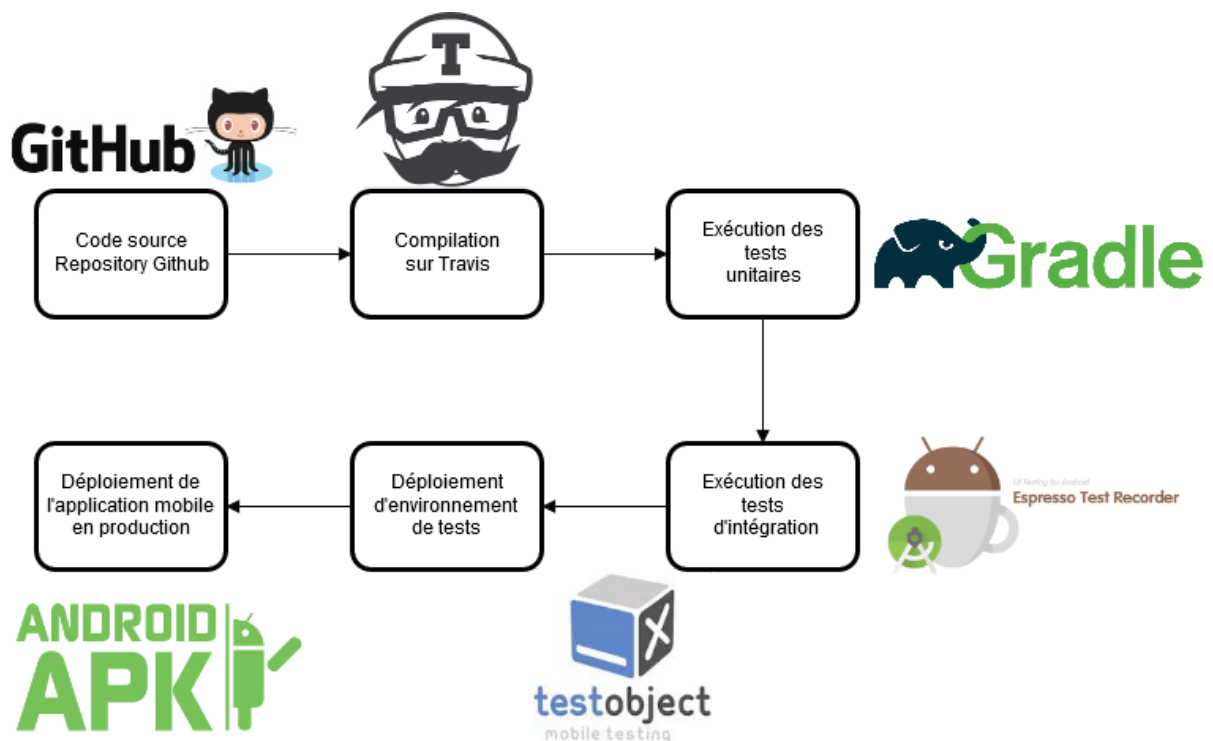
GitHub

T

Code source Repository Github

Compilation sur Travis

Exécution des tests unitaires

Gradle

Exécution des tests d'intégration

UI Testing for Android
Espresso Test Recorder

Déploiement d'environnement de tests

Déploiement de l'application mobile en production

ANDROID APK

testobject
mobile testing